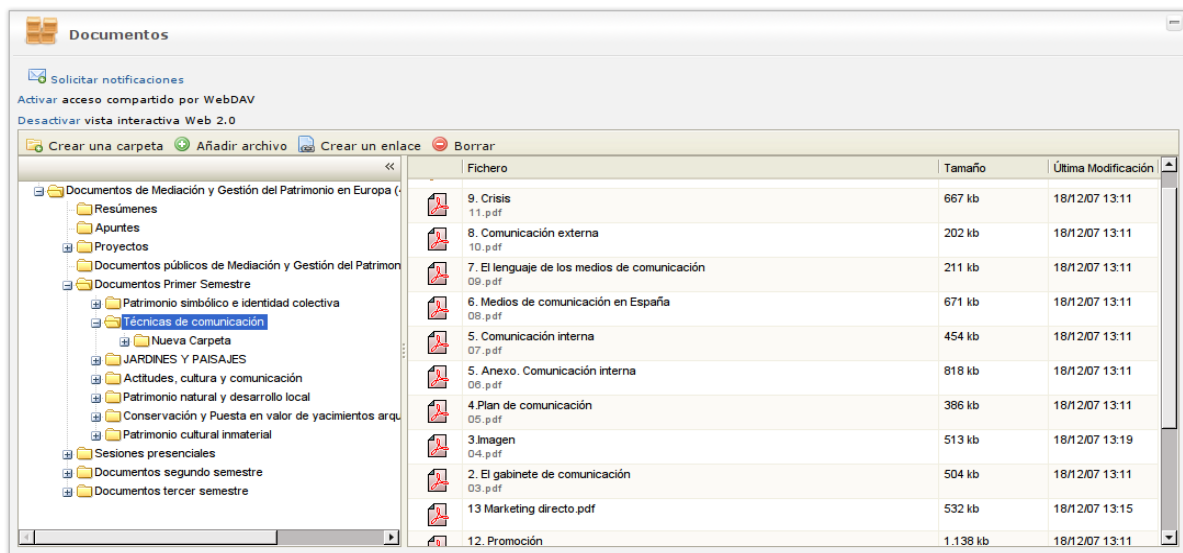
Documentos

Solicitar notificaciones
Activar acceso compartido por WebDAV
Desactivar vista interactiva Web 2.0

Crear una carpeta Añadir archivo Crear un enlace Borrar

«

Documentos de Mediación y Gestión del Patrimonio en Europa (4
Resúmenes
Apuntes
Proyectos
Documentos públicos de Mediación y Gestión del Patrimon
Documentos Primer Semestre
Patrimonio simbólico e identidad colectiva
Técnicas de comunicación
Nueva Carpeta
JARDINES Y PAISAJES
Actitudes, cultura y comunicación
Patrimonio natural y desarrollo local
Conservación y Puesta en valor de yacimientos arqu
Patrimonio cultural inmaterial
Sesiones presenciales
Documentos segundo semestre
Documentos tercer semestre

| Fichero | Tamaño | Última Modificación |
|---|---|---|
| 9. Crisis 11.pdf | 667 kb | 18/12/07 13:11 |
| 8. Comunicación externa 10.pdf | 202 kb | 18/12/07 13:11 |
| 7. El lenguaje de los medios de comunicación 09.pdf | 211 kb | 18/12/07 13:11 |
| 6. Medios de comunicación en España 08.pdf | 671 kb | 18/12/07 13:11 |
| 5. Comunicación interna 07.pdf | 454 kb | 18/12/07 13:11 |
| 5. Anexo. Comunicación interna 06.pdf | 818 kb | 18/12/07 13:11 |
| 4.Plan de comunicación 05.pdf | 386 kb | 18/12/07 13:11 |
| 3.Imagen 04.pdf | 513 kb | 18/12/07 13:19 |
| 2. El gabinete de comunicación 03.pdf | 504 kb | 18/12/07 13:11 |
| 13 Marketing directo.pdf | 532 kb | 18/12/07 13:15 |
| 12. Promoción | 1.138 kb | 18/12/07 13:11 |